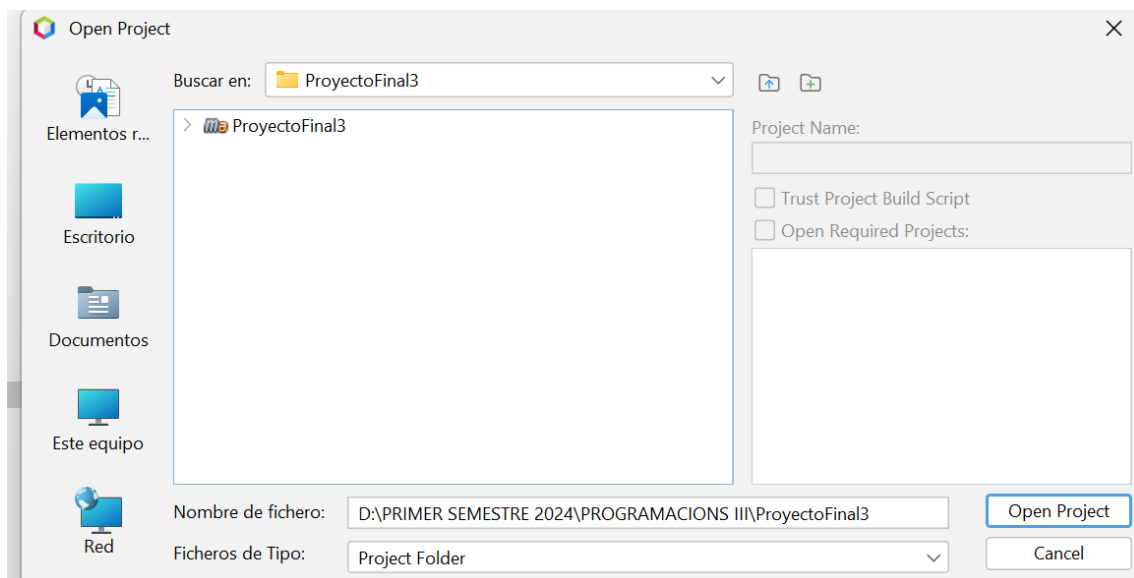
Open Project

Elementos r...

Escritorio

Documentos

Este equipo

Red

Buscar en: ProyectoFinal3

ProyectoFinal3

Project Name:

Trust Project Build Script

Open Required Projects:

Nombre de fichero: D:\PRIMER SEMESTRE 2024\PROGRAMACIONS III\ProyectoFinal3

Ficheros de Tipo: Project Folder

Open Project

Cancel